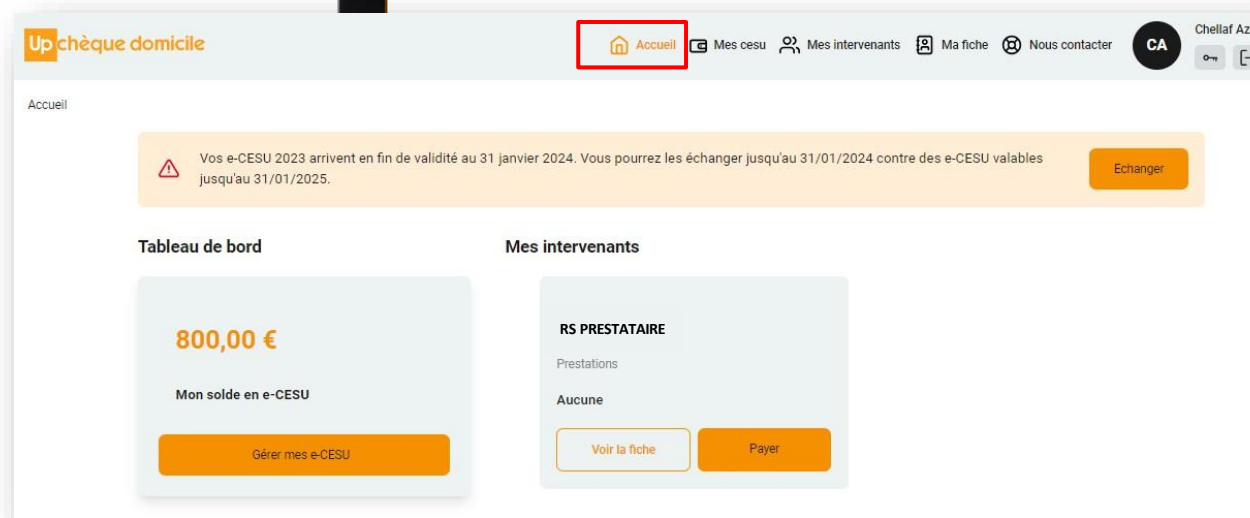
Up chèque domicile

Accueil Mes cesu Mes intervenants Ma fiche Nous contacter

CA Chellaf Az

Accueil

Vos e-CESU 2023 arrivent en fin de validité au 31 janvier 2024. Vous pourrez les échanger jusqu'au 31/01/2024 contre des e-CESU valables jusqu'au 31/01/2025.

Echanger

Tableau de bord

800,00 €

Mon solde en e-CESU

Gérer mes e-CESU

Mes intervenants

RS PRESTATAIRE

Prestations

Aucune

Voir la fiche

Payer